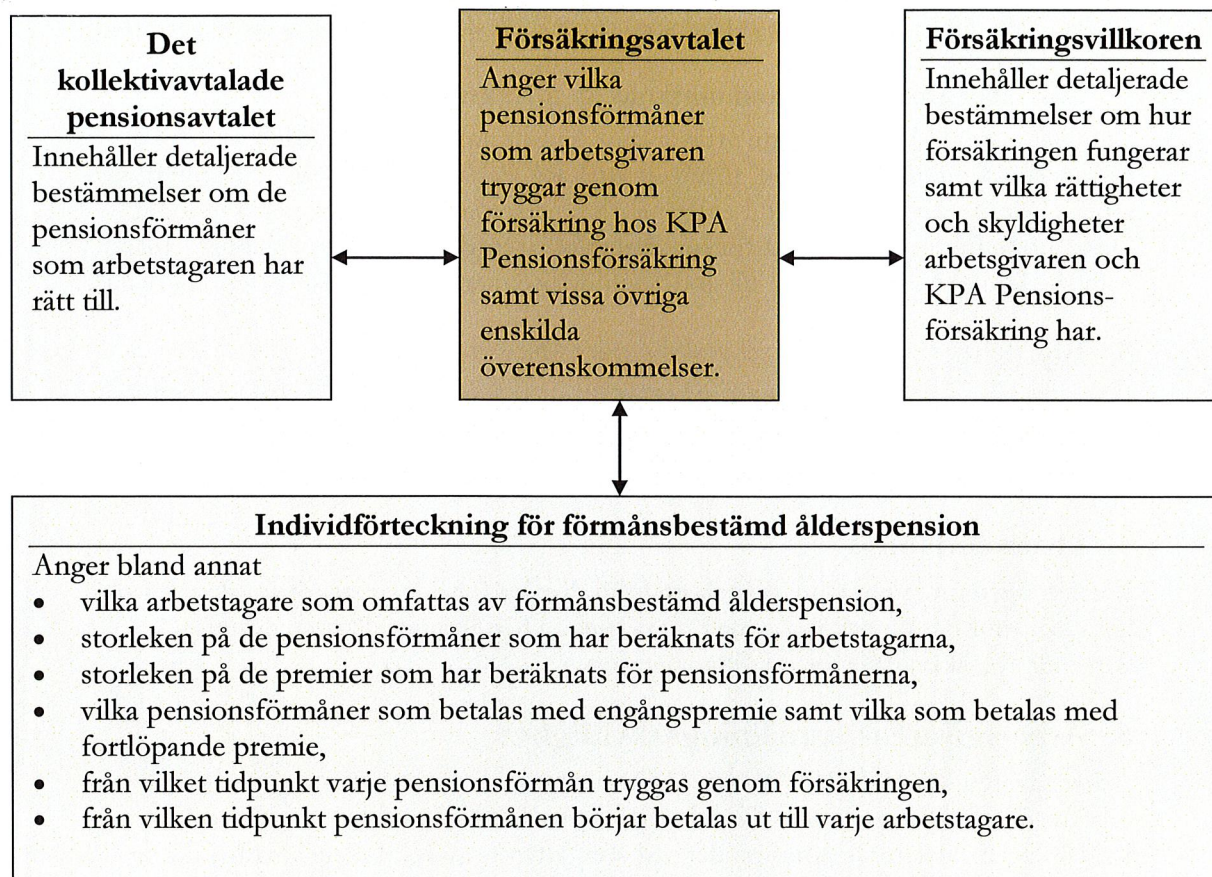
Det kollektivavtalade pensionsavtalet

Innehåller detaljerade bestämmelser om de pensionsförmåner som arbetstagaren har rätt till.

Försäkringsavtalet

Anger vilka pensionsförmåner som arbetsgivaren tryggar genom försäkring hos KPA Pensionsförsäkring samt vissa övriga enskilda överenskommelser.

Försäkringsvillkoren

Innehåller detaljerade bestämmelser om hur försäkringen fungerar samt vilka rättigheter och skyldigheter arbetsgivaren och KPA Pensionsförsäkring har.

Individförteckning för förmånsbestämd ålderspension

Anger bland annat
- vilka arbetstagare som omfattas av förmånsbestämd ålderspension,
- storleken på de pensionsförmåner som har beräknats för arbetstagarna,
- storleken på de premier som har beräknats för pensionsförmånerna,
- vilka pensionsförmåner som betalas med engångspremie samt vilka som betalas med fortlöpande premie,
- från vilket tidpunkt varje pensionsförmån tryggas genom försäkringen,
- från vilken tidpunkt pensionsförmånen börjar betalas ut till varje arbetstagare.